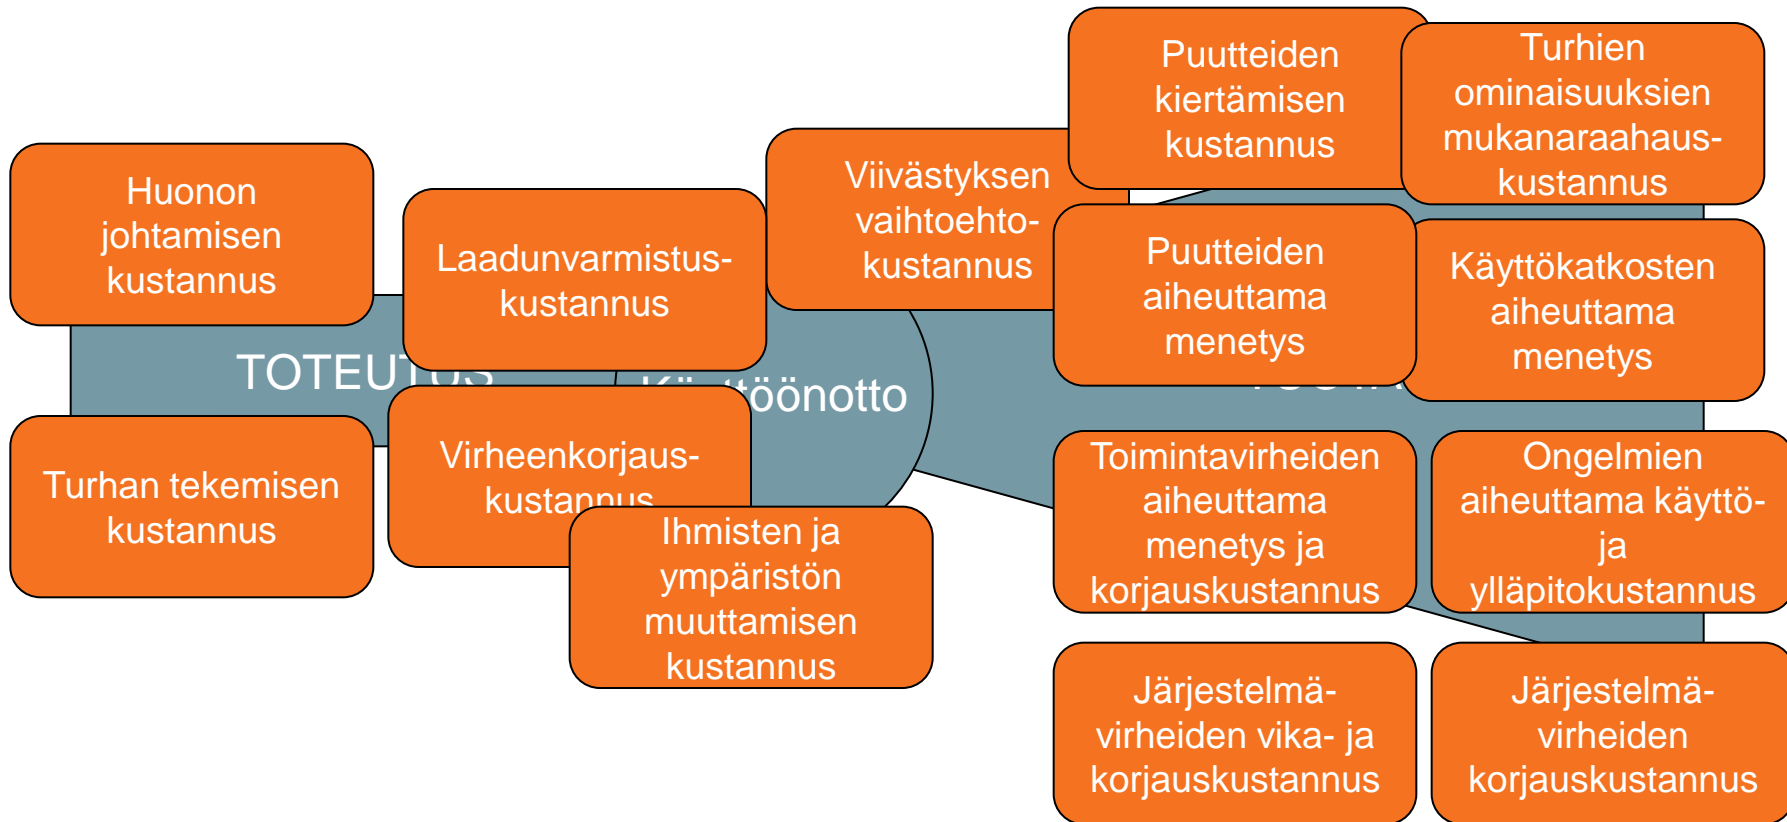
Huonon johtamisen kustannus

TOTEUT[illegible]

Turhan tekemisen kustannus

Laadunvarmistus-kustannus

Virheenkorjaus-kustannus

K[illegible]töönotto

Ihmisten ja ympäristön muuttamisen kustannus

Viivästyksen vaihtoehto-kustannus

Puutteiden kiertämisen kustannus

Turhien ominaisuuksien mukanaraahaus-kustannus

Puutteiden aiheuttama menetys

Käyttökatkosten aiheuttama menetys

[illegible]

Toimintavirheiden aiheuttama menetys ja korjauskustannus

Ongelmien aiheuttama käyttö- ja ylläpitokustannus

Järjestelmä-virheiden vika- ja korjauskustannus

Järjestelmä-virheiden korjauskustannus